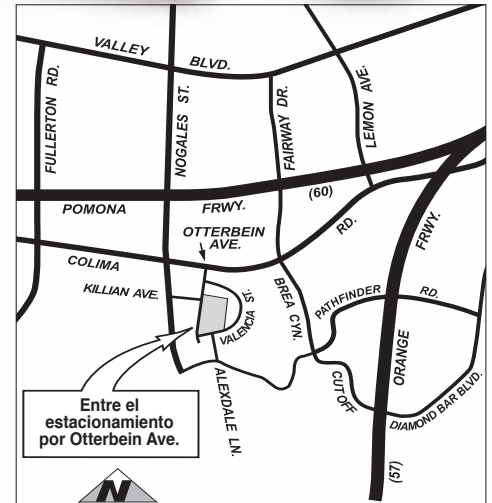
VALLEY BLVD.
FULLERTON RD.
NOGALES ST.
FAIRWAY DR.
LEMON AVE.
(60)
POMONA FRWY.
OTTERBEIN AVE.
RD.
COLIMA
KILLIAN AVE.
VALENCIA ST.
BREA CYN.
PATHFINDER RD.
ORANGE FRWY.
ALEXDALE LN.
CUT OFF
DIAMOND BAR BLVD.
(57)
Entre el estacionamiento por Otterbein Ave.
N